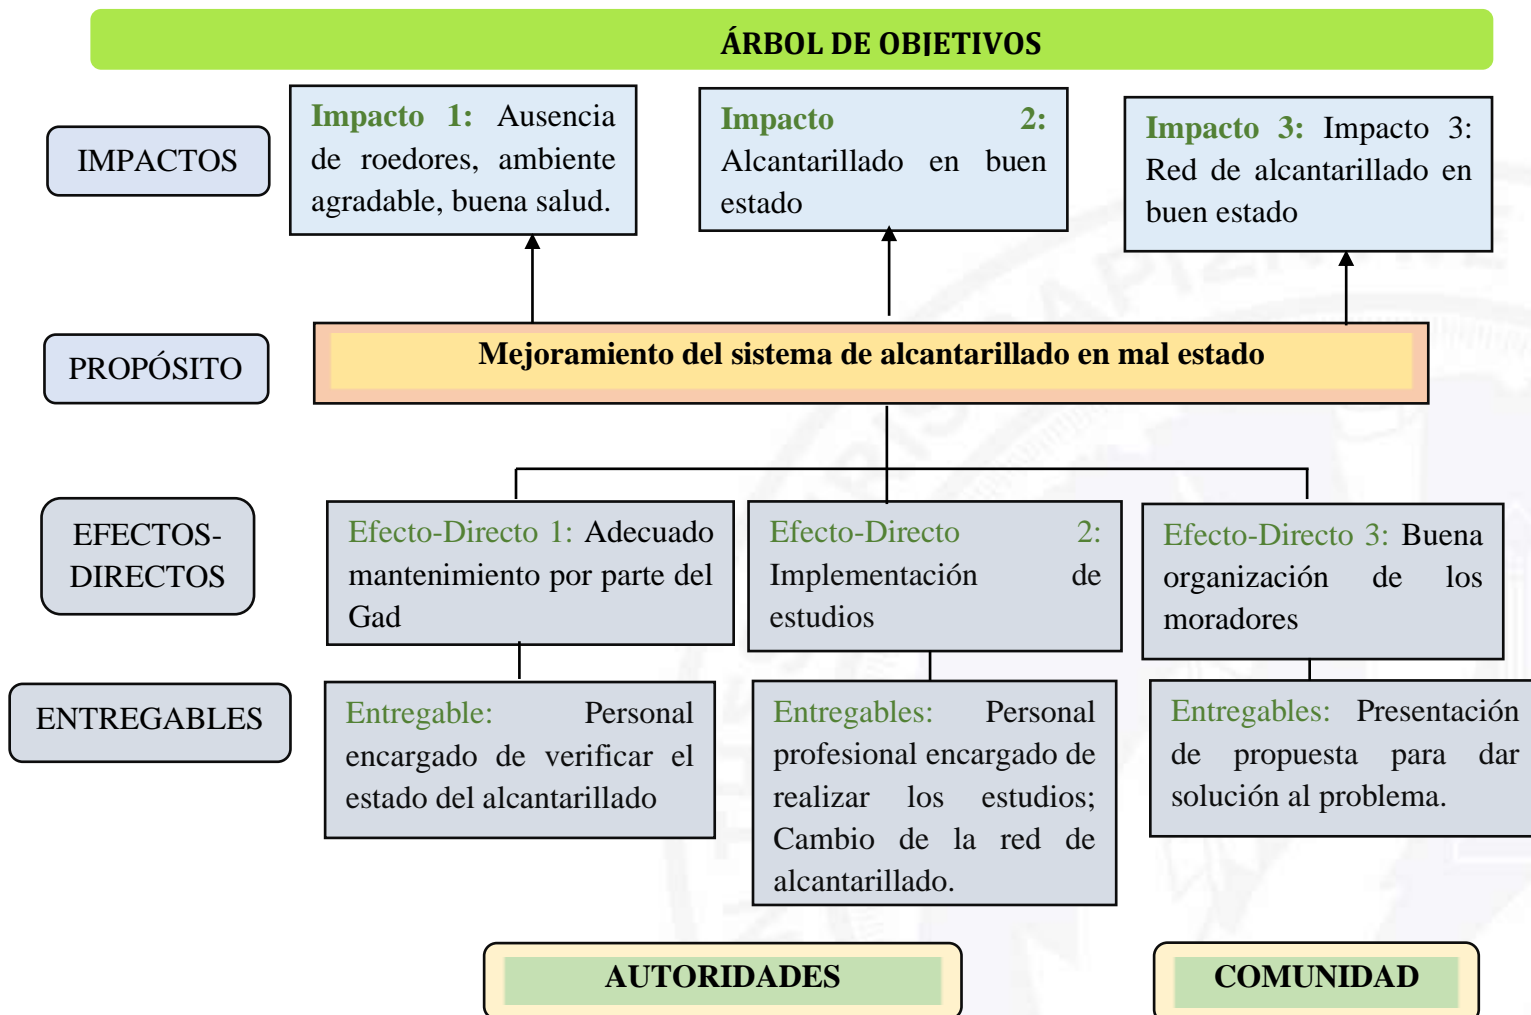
ÁRBOL DE OBJETIVOS

IMPACTOS

Impacto 1: Ausencia de roedores, ambiente agradable, buena salud.

Impacto 2: Alcantarillado en buen estado

Impacto 3: Impacto 3: Red de alcantarillado en buen estado

PROPÓSITO

Mejoramiento del sistema de alcantarillado en mal estado

EFECTOS-DIRECTOS

Efecto-Directo 1: Adecuado mantenimiento por parte del Gad

Efecto-Directo 2: Implementación de estudios

Efecto-Directo 3: Buena organización de los moradores

ENTREGABLES

Entregable: Personal encargado de verificar el estado del alcantarillado

Entregables: Personal profesional encargado de realizar los estudios; Cambio de la red de alcantarillado.

Entregables: Presentación de propuesta para dar solución al problema.

AUTORIDADES

COMUNIDAD